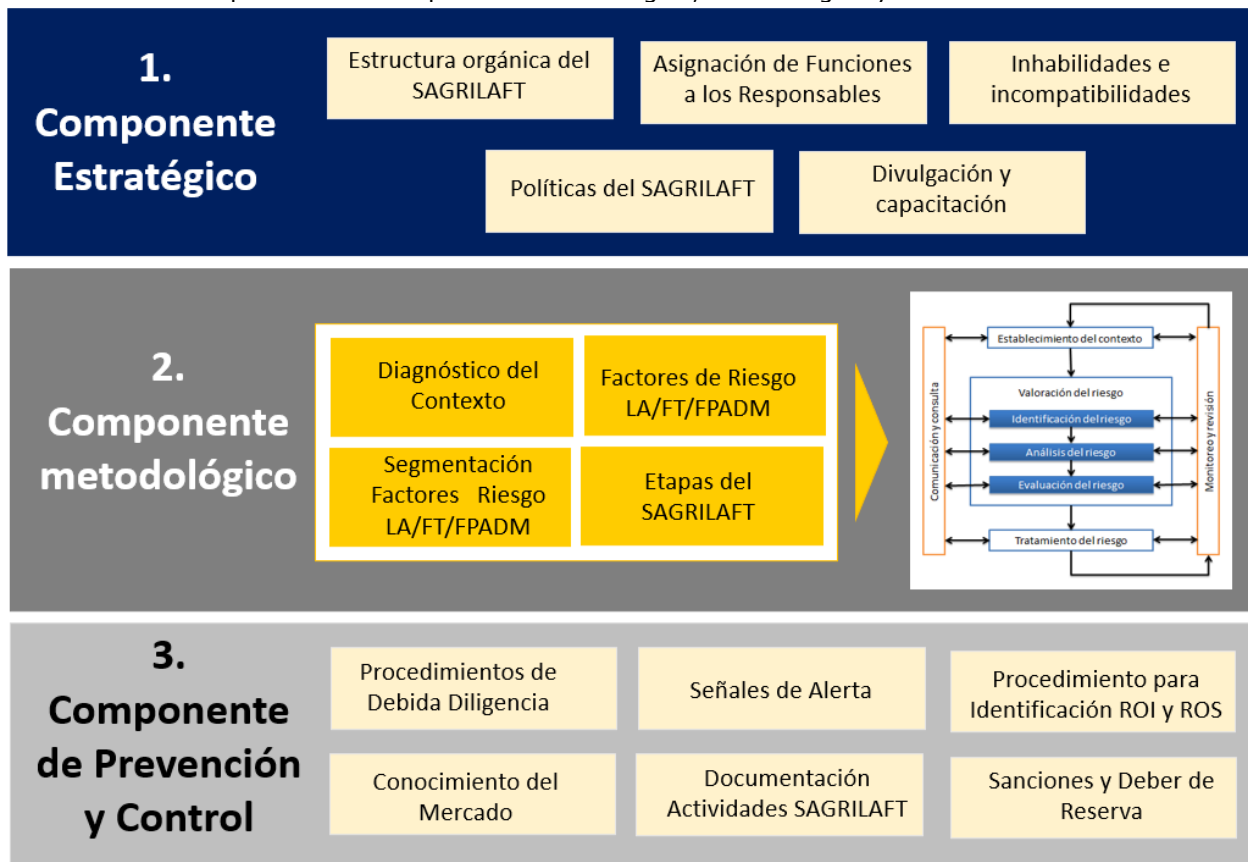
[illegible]

1. Componente Estratégico

Estructura orgánica del SAGRILAFT

Asignación de Funciones a los Responsables

Inhabilidades e incompatibilidades

Políticas del SAGRILAFT

Divulgación y capacitación

2. Componente metodológico

Diagnóstico del Contexto

Factores de Riesgo LA/FT/FPADM

Segmentación Factores Riesgo LA/FT/FPADM

Etapas del SAGRILAFT

Establecimiento del contexto

Valoración del riesgo

Identificación del riesgo

Análisis del riesgo

Evaluación del riesgo

Tratamiento del riesgo

Comunicación y consulta

Monitoreo y revisión

3. Componente de Prevención y Control

Procedimientos de Debida Diligencia

Señales de Alerta

Procedimiento para Identificación ROI y ROS

Conocimiento del Mercado

Documentación Actividades SAGRILAFT

Sanciones y Deber de Reserva